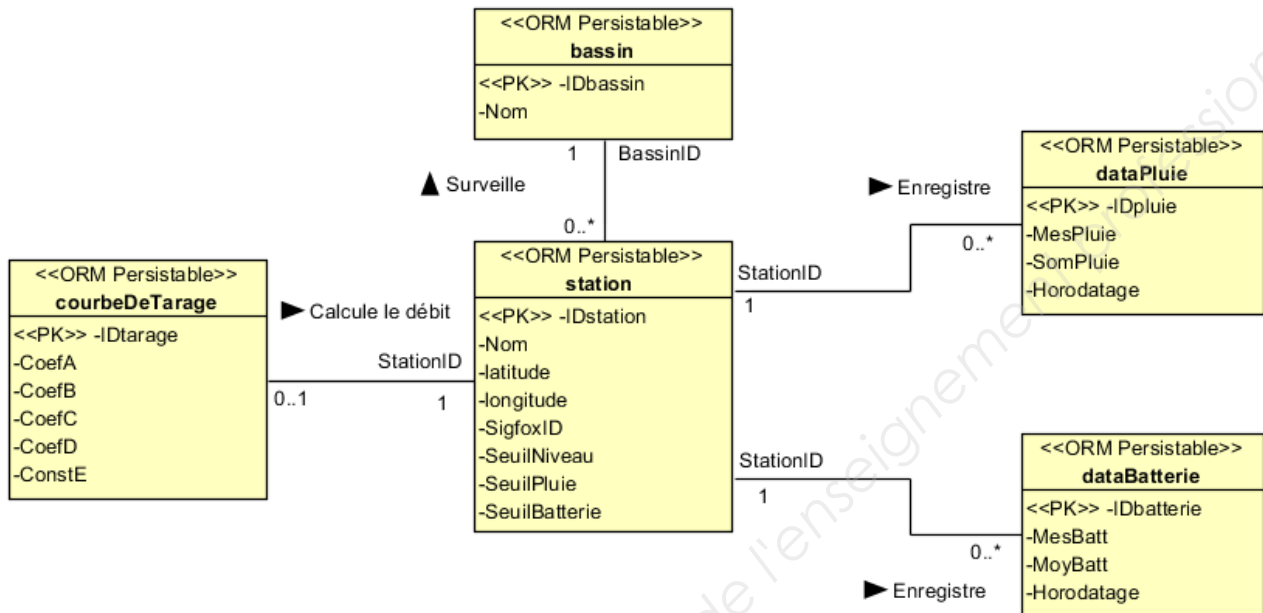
<<ORM Persistable>>
bassin
<<PK>> -IDbassin
-Nom

1 BassinID

Surveille

0..*

<<ORM Persistable>>
dataPluie
<<PK>> -IDpluie
-MesPluie
-SomPluie
-Horodatage

Enregistre

0..*

StationID
1

<<ORM Persistable>>
courbeDeTarage
<<PK>> -IDtarage
-CoefA
-CoefB
-CoefC
-CoefD
-ConstE

Calcule le débit

StationID
0..1
1

<<ORM Persistable>>
station
<<PK>> -IDstation
-Nom
-latitude
-longitude
-SigfoxID
-SeuilNiveau
-SeuilPluie
-SeuilBatterie

StationID
1

0..*

Enregistre

<<ORM Persistable>>
dataBatterie
<<PK>> -IDbatterie
-MesBatt
-MoyBatt
-Horodatage

de l'enseignement professionnel